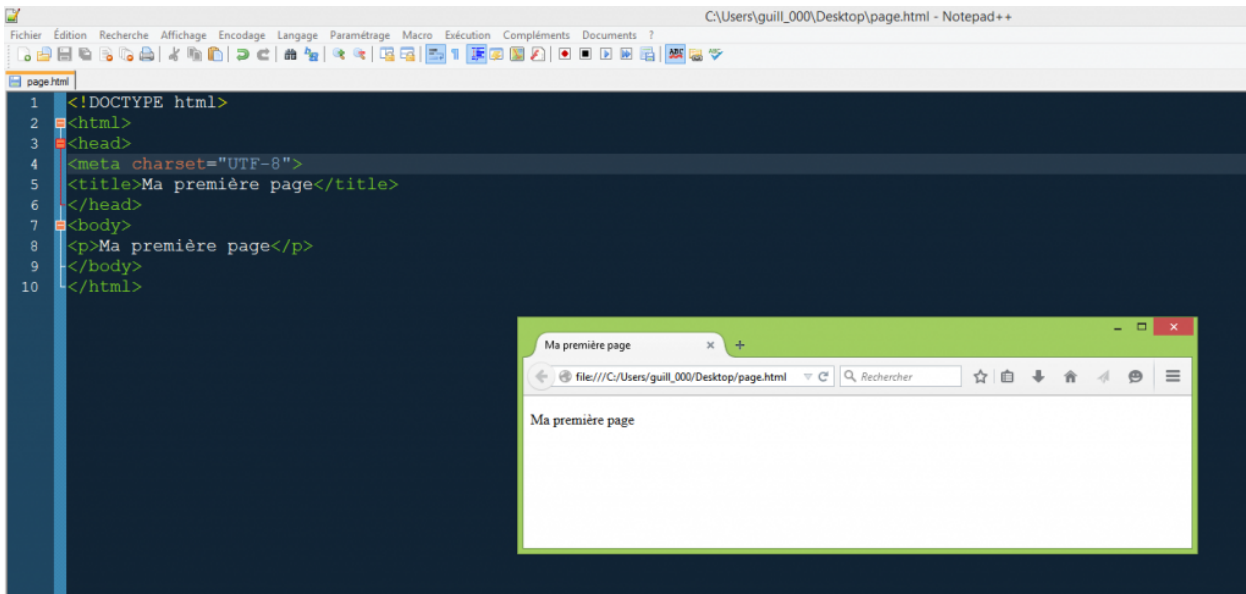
C:\Users\guill_000\Desktop\page.html - Notepad++

Fichier Édition Recherche Affichage Encodage Langage Paramétrage Macro Exécution Compléments Documents ?

page.html

1 <!DOCTYPE html>
2 <html>
3 <head>
4 <meta charset="UTF-8">
5 <title>Ma première page</title>
6 </head>
7 <body>
8 <p>Ma première page</p>
9 </body>
10 </html>

Ma première page ×
+

file:///C:/Users/guill_000/Desktop/page.html
Rechercher

Ma première page